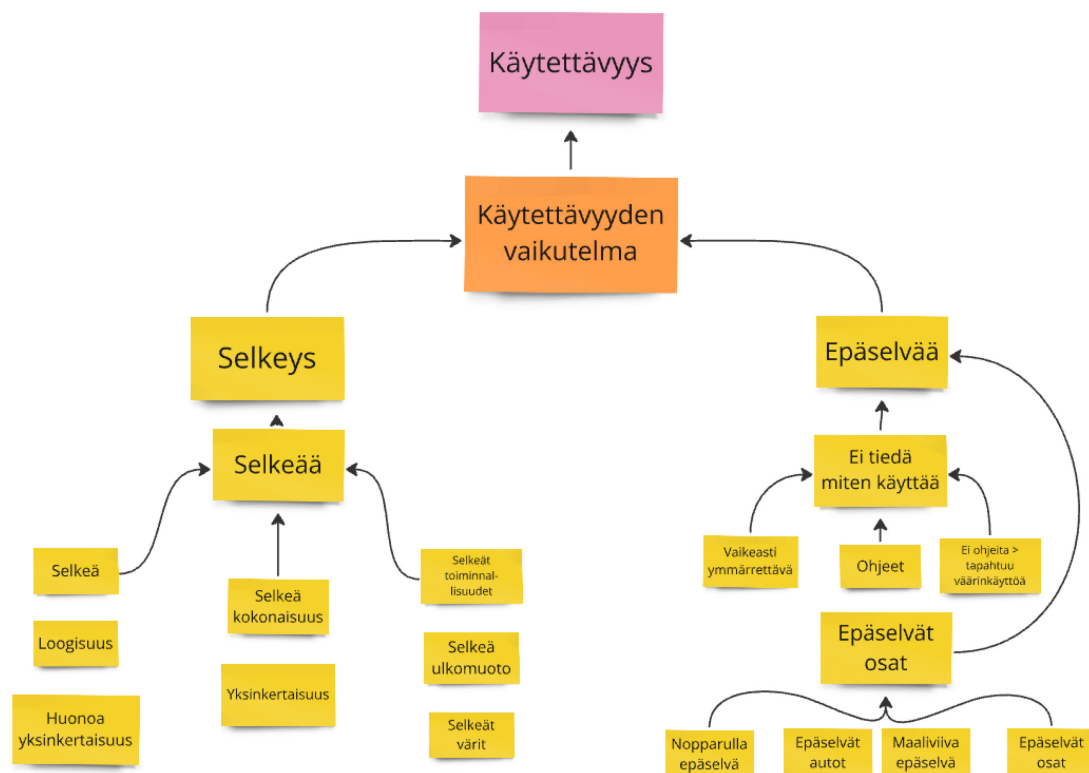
Käytettävyys

Käytettävyyden vaikutelma

Selkeys

Epäselvää

Selkeää

Ei tiedä miten käyttää

Selkeä

Selkeä kokonaisuus

Selkeät toiminnallisuudet

Vaikeasti ymmärrettävä

Ohjeet

Ei ohjeita > tapahtuu väärinkäyttöä

Loogisuus

Selkeä ulkomuoto

Epäselvät osat

Yksinkertaisuus

Huonoa yksinkertaisuus

Selkeät värit

Nopparulla epäselvä

Epäselvät autot

Maaliviiva epäselvä

Epäselvät osat